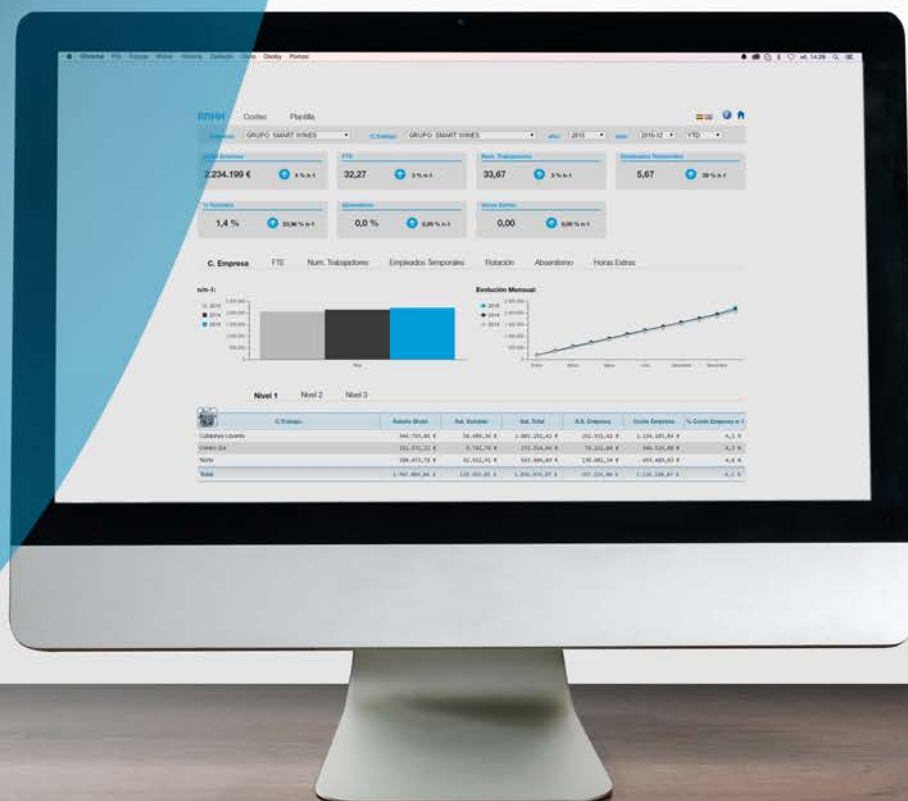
Chrome Fitx Editar Mostra Historial Adreces Finestra Ajuda

RRHH Costes Plantilla

Empresa: GRUPO SMART WINES C.Trabajo: GRUPO SMART WINES año: 2015 mes: 2015-12 YTD

Coste Empresa 2.234.199 € 4 % n-1
FTE 32,27 3 % n-1
Num. Trabajadores 33,67 3 % n-1
Empleados Temporales 5,67 39 % n-1
% Rotación 1,4 % 33,96 % n-1
Absentismo 0,0 % 0,00 % n-1
Horas Extras 0,00 0,00 % n-1

C. Empresa FTE Num. Trabajadores Empleados Temporales Rotación Absentismo Horas Extras

n/n-1:
2013
2014
2015

Evolución Mensual:
2015
2014
2013

Nivel 1 Nivel 2 Nivel 3

| C.Trabajo | Salario Bruto | Sal. Variable | Sal. Total | S.S. Empresa | Coste Empresa | % Coste Empresa n-1 |
|---|---|---|---|---|---|---|
| Cataluña-Levante | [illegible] | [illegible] | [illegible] | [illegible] | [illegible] | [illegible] |
| Centro GA | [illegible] | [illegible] | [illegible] | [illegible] | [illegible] | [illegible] |
| Norte | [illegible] | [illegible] | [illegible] | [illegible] | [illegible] | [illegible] |
| Total | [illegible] | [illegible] | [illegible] | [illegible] | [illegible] | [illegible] |